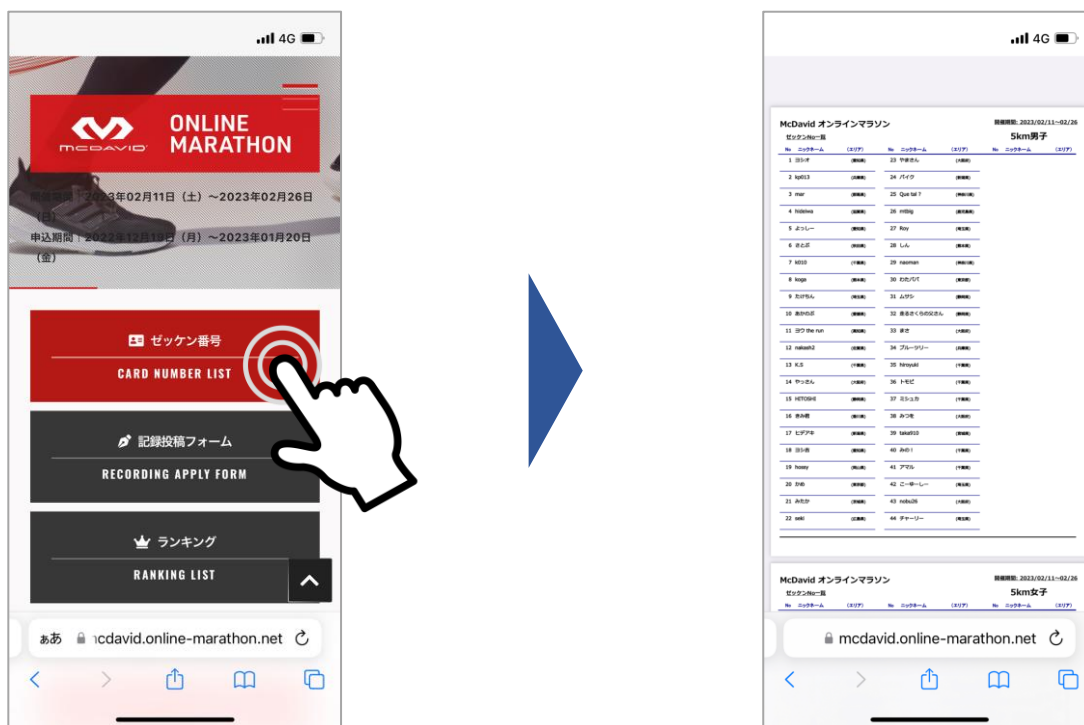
4G

McDAVID ONLINE MARATHON

開催期間：2023年02月11日（土）～2023年02月26日（日）
申込期間：2022年12月19日（月）～2023年01月20日（金）

ゼッケン番号
CARD NUMBER LIST

記録投稿フォーム
RECORDING APPLY FORM

ランキング
RANKING LIST

ぁあ mcdavid.online-marathon.net

4G

McDavid オンラインマラソン
開催期間: 2023/02/11~02/26
ゼッケンNo一覧
5km男子

| No | ニックネーム | (エリア) | No | ニックネーム | (エリア) | No | ニックネーム | (エリア) |
|---|---|---|---|---|---|---|---|---|
| 1 | ヨシオ | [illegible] | 23 | やまさん | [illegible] | | | |
| 2 | kp013 | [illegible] | 24 | バイク | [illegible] | | | |
| 3 | mar | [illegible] | 25 | Que tal ? | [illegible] | | | |
| 4 | hidekwa | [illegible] | 26 | mBig | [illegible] | | | |
| 5 | よっしー | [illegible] | 27 | Roy | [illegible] | | | |
| 6 | さとぶ | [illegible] | 28 | しん | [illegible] | | | |
| 7 | k010 | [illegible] | 29 | naoman | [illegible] | | | |
| 8 | koga | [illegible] | 30 | わたパパ | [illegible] | | | |
| 9 | たけちん | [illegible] | 31 | ムサシ | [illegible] | | | |
| 10 | あかのぶ | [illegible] | 32 | 喜るさくらの父さん | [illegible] | | | |
| 11 | ヨウ the run | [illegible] | 33 | まさ | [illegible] | | | |
| 12 | nakash2 | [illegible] | 34 | ブルーツリー | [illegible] | | | |
| 13 | K.S | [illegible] | 35 | hiroyuki | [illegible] | | | |
| 14 | やっさん | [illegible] | 36 | トモピ | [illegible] | | | |
| 15 | HITOSHI | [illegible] | 37 | ミシュカ | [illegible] | | | |
| 16 | きみ君 | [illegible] | 38 | みつを | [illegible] | | | |
| 17 | ヒデアキ | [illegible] | 39 | taka910 | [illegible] | | | |
| 18 | ヨシ吉 | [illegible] | 40 | みの！ | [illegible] | | | |
| 19 | hossy | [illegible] | 41 | アマル | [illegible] | | | |
| 20 | かめ | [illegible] | 42 | こーやーしー | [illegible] | | | |
| 21 | みたか | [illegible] | 43 | nobu26 | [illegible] | | | |
| 22 | seki | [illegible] | 44 | チャーリー | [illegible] | | | |

McDavid オンラインマラソン
開催期間: 2023/02/11~02/26
ゼッケンNo一覧
5km女子
No ニックネーム (エリア) No ニックネーム (エリア) No ニックネーム (エリア)

mcdavid.online-marathon.net